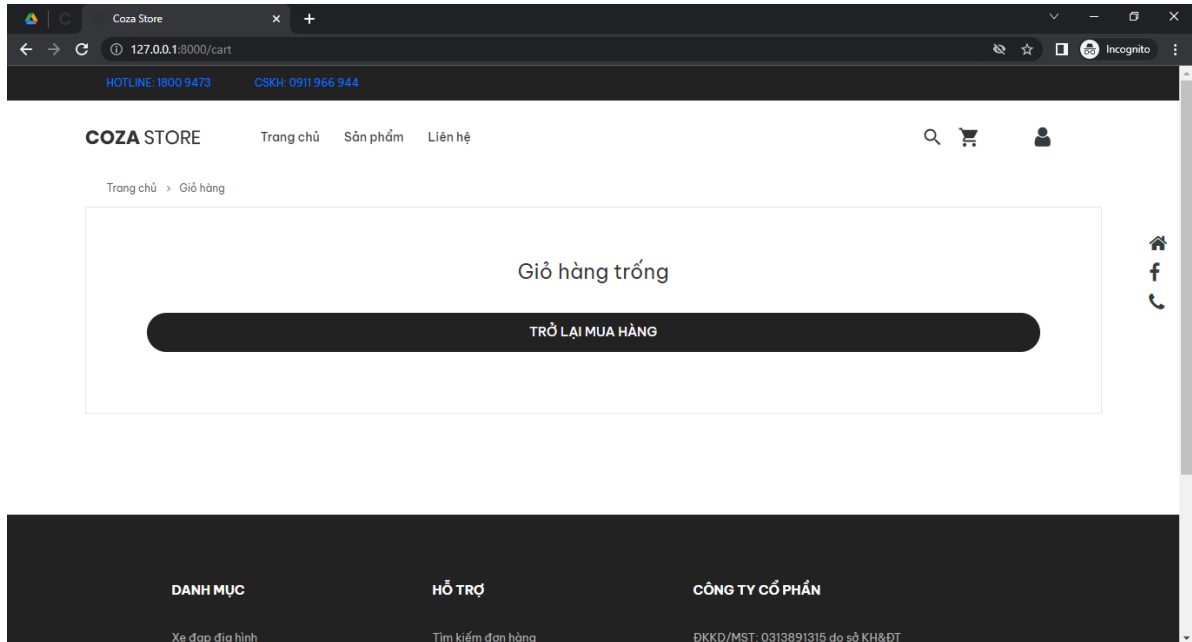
Coza Store

127.0.0.1:8000/cart

Incognito

HOTLINE: 1800 9473 CSKH: 0911 966 944

COZA STORE Trang chủ Sản phẩm Liên hệ

Trang chủ > Giỏ hàng

Giỏ hàng trống

TRỞ LẠI MUA HÀNG

DANH MỤC

Xe đạp địa hình

HỖ TRỢ

Tìm kiếm đơn hàng

CÔNG TY CỔ PHẦN

ĐKKD/MST: 0313891315 do sở KH&ĐT